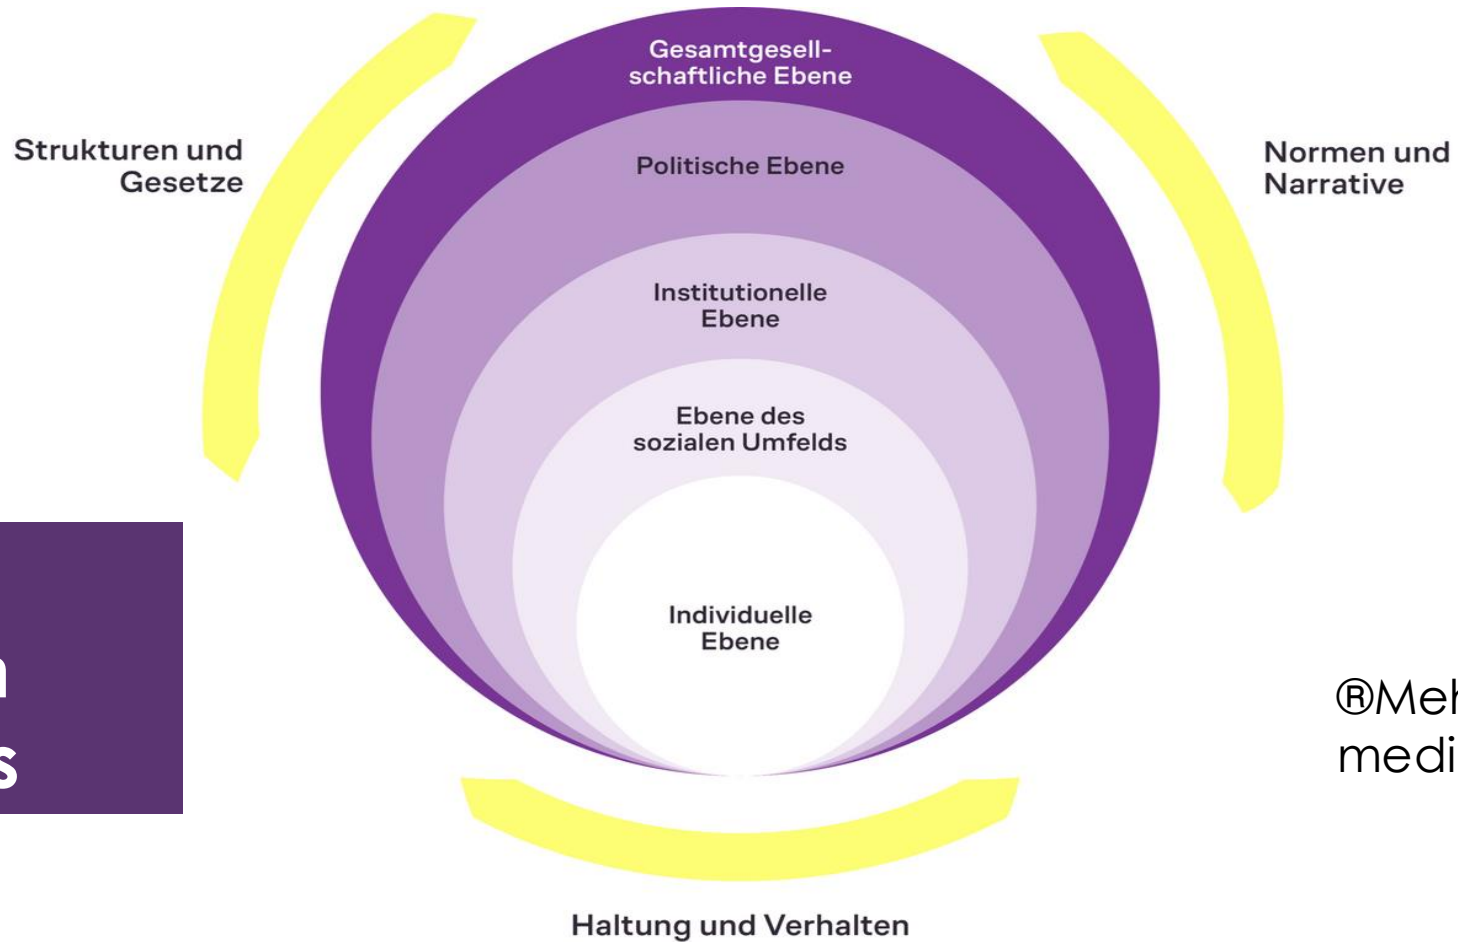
Strukturen und Gesetze

Gesamtgesellschaftliche Ebene

Politische Ebene

Institutionelle Ebene

Ebene des sozialen Umfelds

Individuelle Ebene

Normen und Narrative

n
s

®Meh
medi

Haltung und Verhalten